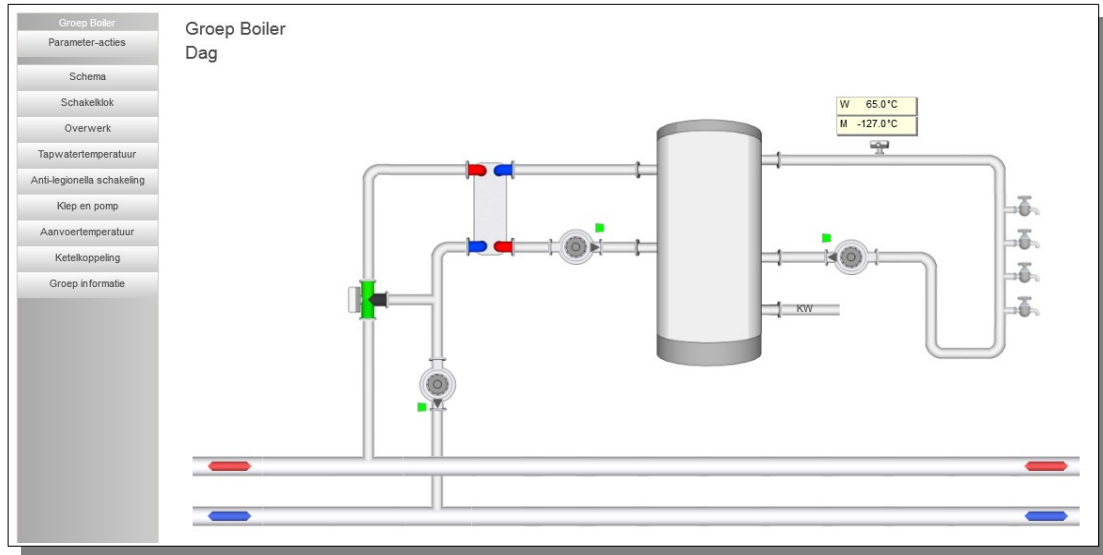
Groep Boiler
Parameter-acties
Schema
Schakelklok
Overwerk
Tapwatertemperatuur
Anti-legionella schakeling
Klep en pomp
Aanvoertemperatuur
Ketelkoppeling
Groep informatie

Groep Boiler
Dag

W 65.0°C
M -127.0°C

KW